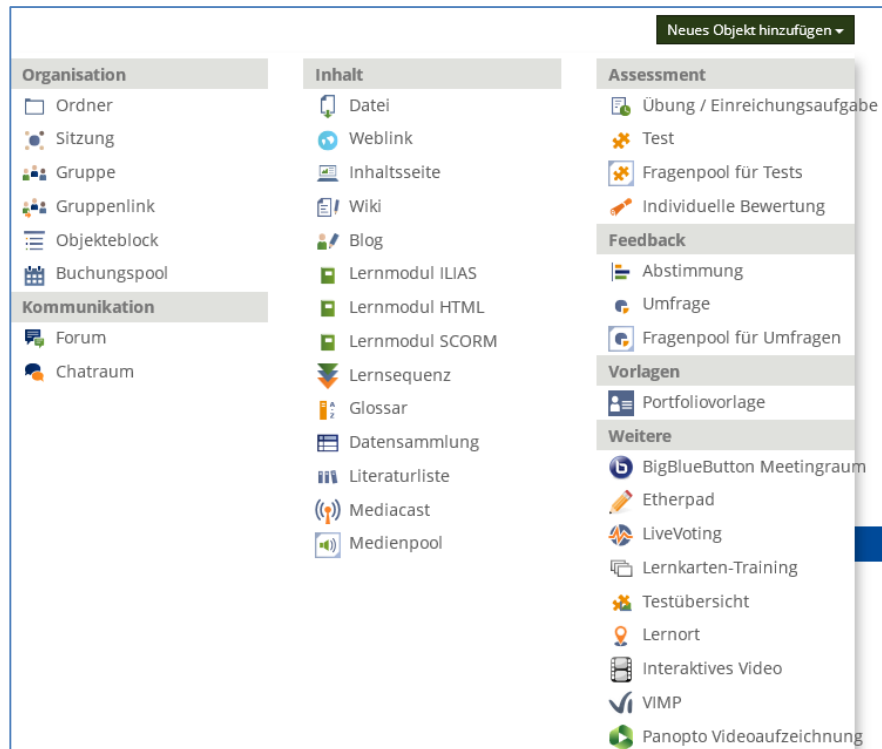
Neues Objekt hinzufügen

Organisation
Ordner
Sitzung
Gruppe
Gruppenlink
Objekteblock
Buchungspool

Kommunikation
Forum
Chatraum

Inhalt
Datei
Weblink
Inhaltsseite
Wiki
Blog
Lernmodul ILIAS
Lernmodul HTML
Lernmodul SCORM
Lernsequenz
Glossar
Datensammlung
Literaturliste
Mediacast
Medienpool

Assessment
Übung / Einreichungsaufgabe
Test
Fragenpool für Tests
Individuelle Bewertung

Feedback
Abstimmung
Umfrage
Fragenpool für Umfragen

Vorlagen
Portfoliovorlage

Weitere
BigBlueButton Meetingraum
Etherpad
LiveVoting
Lernkarten-Training
Testübersicht
Lernort
Interaktives Video
VIMP
Panopto Videoaufzeichnung